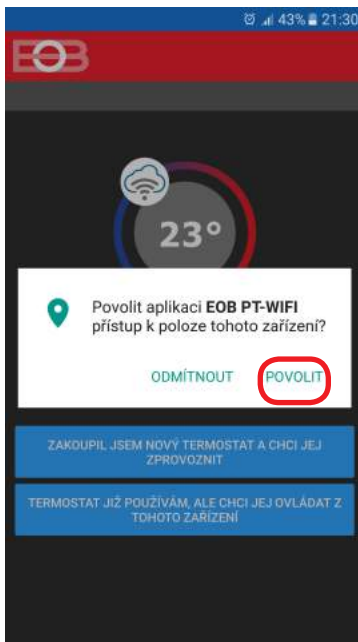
43% 21:30

EOB

23°

Povolit aplikaci **EOB PT-WIFI** přístup k poloze tohoto zařízení?

ODMÍTNOUT POVOLIT

ZAKOUPIL JSEM NOVÝ TERMOSTAT A CHCI JEJ ZPROVOZNIT

TERMOSTAT JIŽ POUŽÍVÁM, ALE CHCI JEJ OVLÁDAT Z TOHOTO ZAŘÍZENÍ